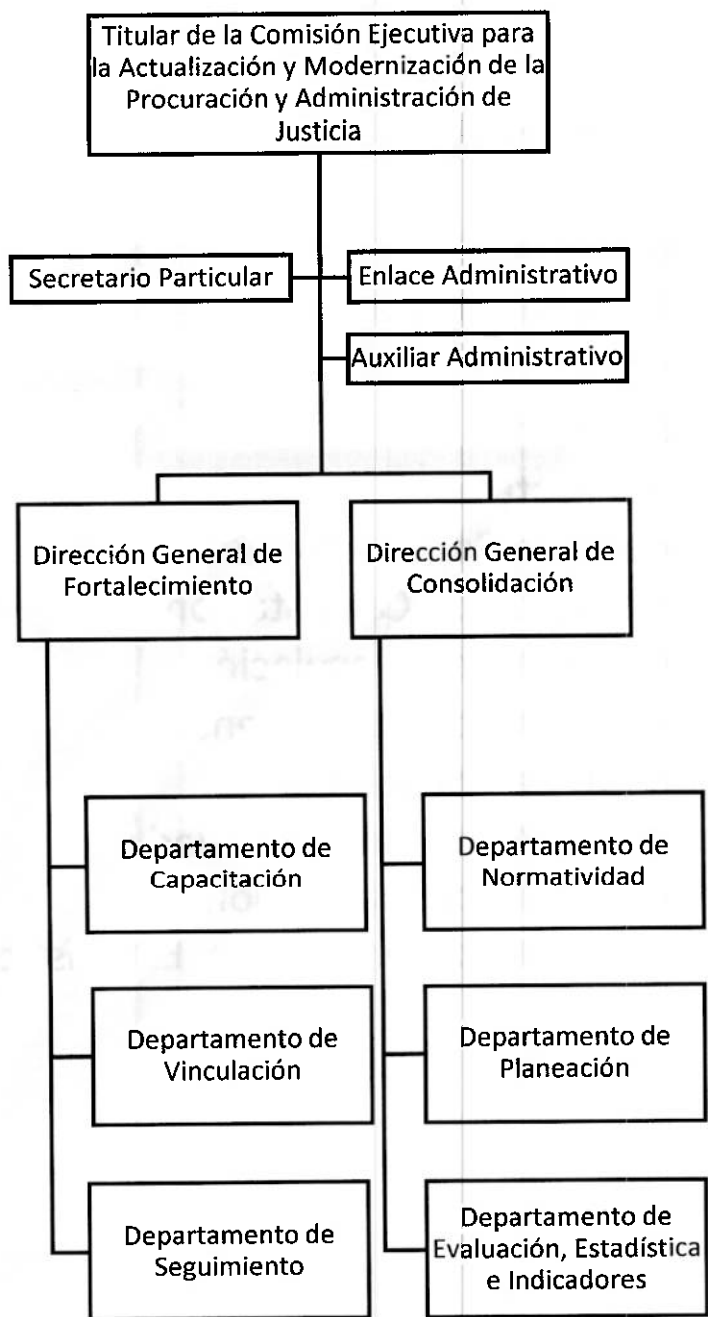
Titular de la Comisión Ejecutiva para la Actualización y Modernización de la Procuración y Administración de Justicia

Secretario Particular

Enlace Administrativo

Auxiliar Administrativo

Dirección General de Fortalecimiento

Dirección General de Consolidación

Departamento de Capacitación

Departamento de Vinculación

Departamento de Seguimiento

Departamento de Normatividad

Departamento de Planeación

Departamento de Evaluación, Estadística e Indicadores